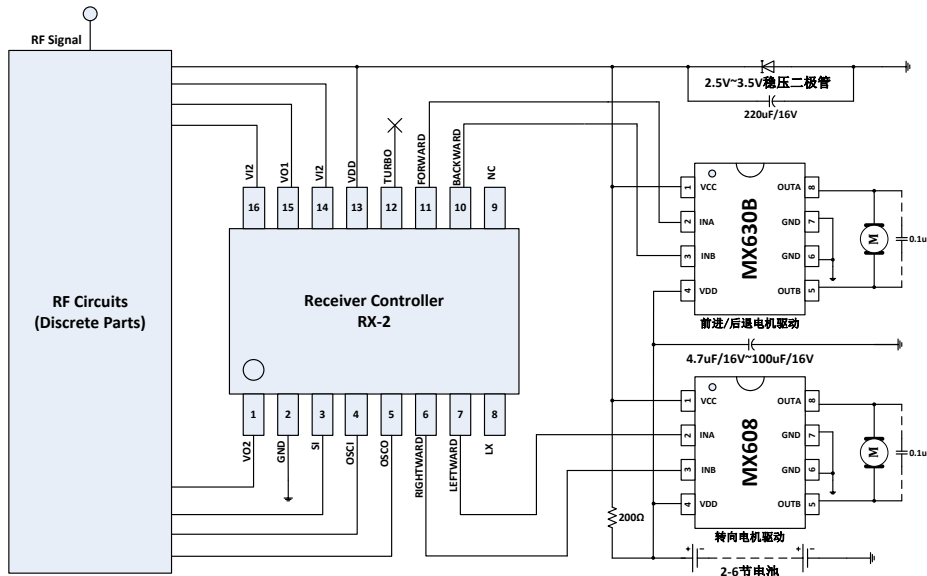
RF Signal

RF Circuits
(Discrete Parts)

VI2
VO1
VI2
VDD
TURBO
FORWARD
BACKWARD
NC

16 15 14 13 12 11 10 9

Receiver Controller
RX-2

1 2 3 4 5 6 7 8

VO2
GND
SI
OSCI
OSCO
RIGHTWARD
LEFTWARD
LX

2.5V~3.5V稳压二极管
220uF/16V

1 VCC
2 INA
3 INB
4 VDD
MX630B
OUTA 8
GND 7
GND 6
OUTB 5
M
0.1u
前进/后退电机驱动

4.7uF/16V~100uF/16V

1 VCC
2 INA
3 INB
4 VDD
MX608
OUTA 8
GND 7
GND 6
OUTB 5
M
0.1u
转向电机驱动

200Ω

2-6节电池